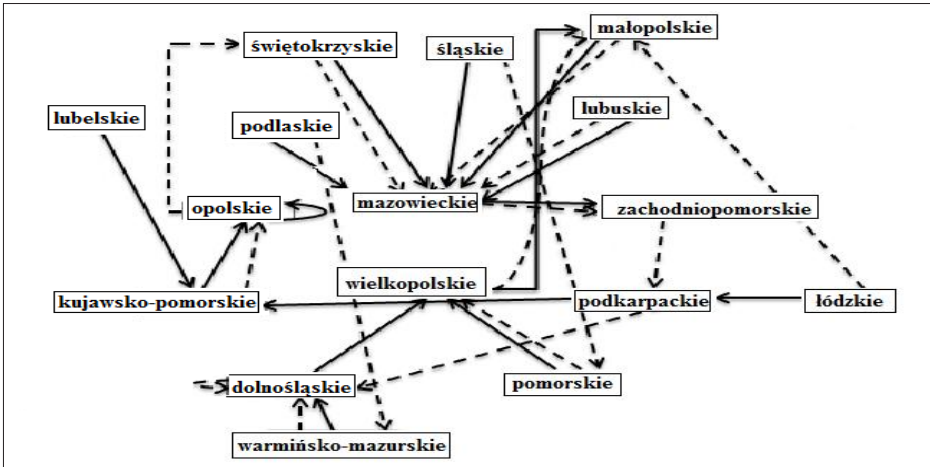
świętokrzyskie
śląskie
małopolskie
lubelskie
podlaskie
lubuskie
opolskie
mazowieckie
zachodniopomorskie
wielkopolskie
kujawsko-pomorskie
podkarpackie
łódzkie
dolnośląskie
pomorskie
warmińsko-mazurskie